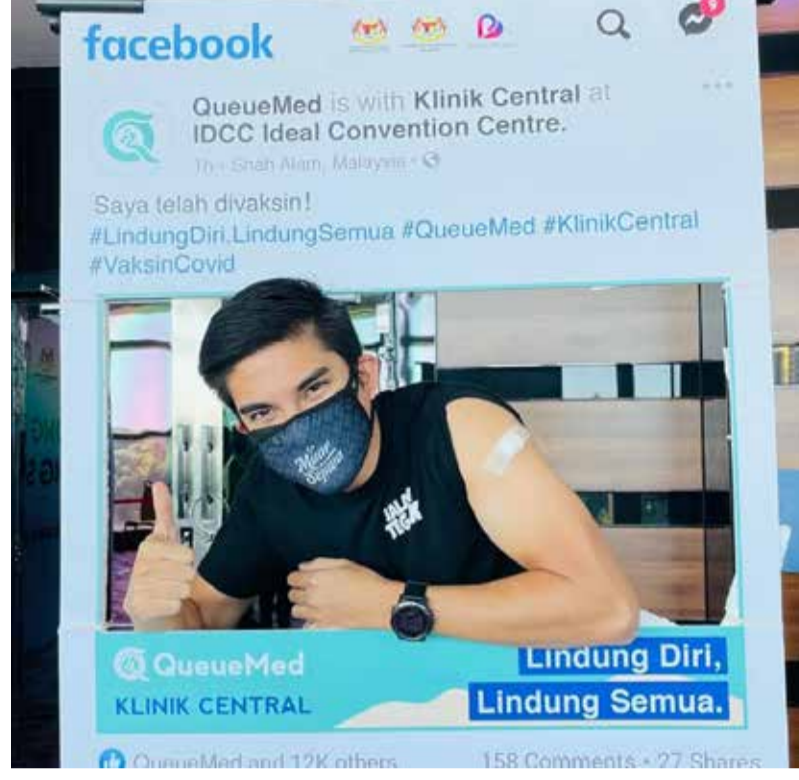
facebook

QueueMed is with Klinik Central at IDCC Ideal Convention Centre.
1h · Shah Alam, Malaysia ·

Saya telah divaksin!
#LindungDiri.LindungSemua #QueueMed #KlinikCentral #VaksinCovid

QueueMed
KLINIK CENTRAL
Lindung Diri,
Lindung Semua.

QueueMed and 12K others
158 Comments • 27 Shares